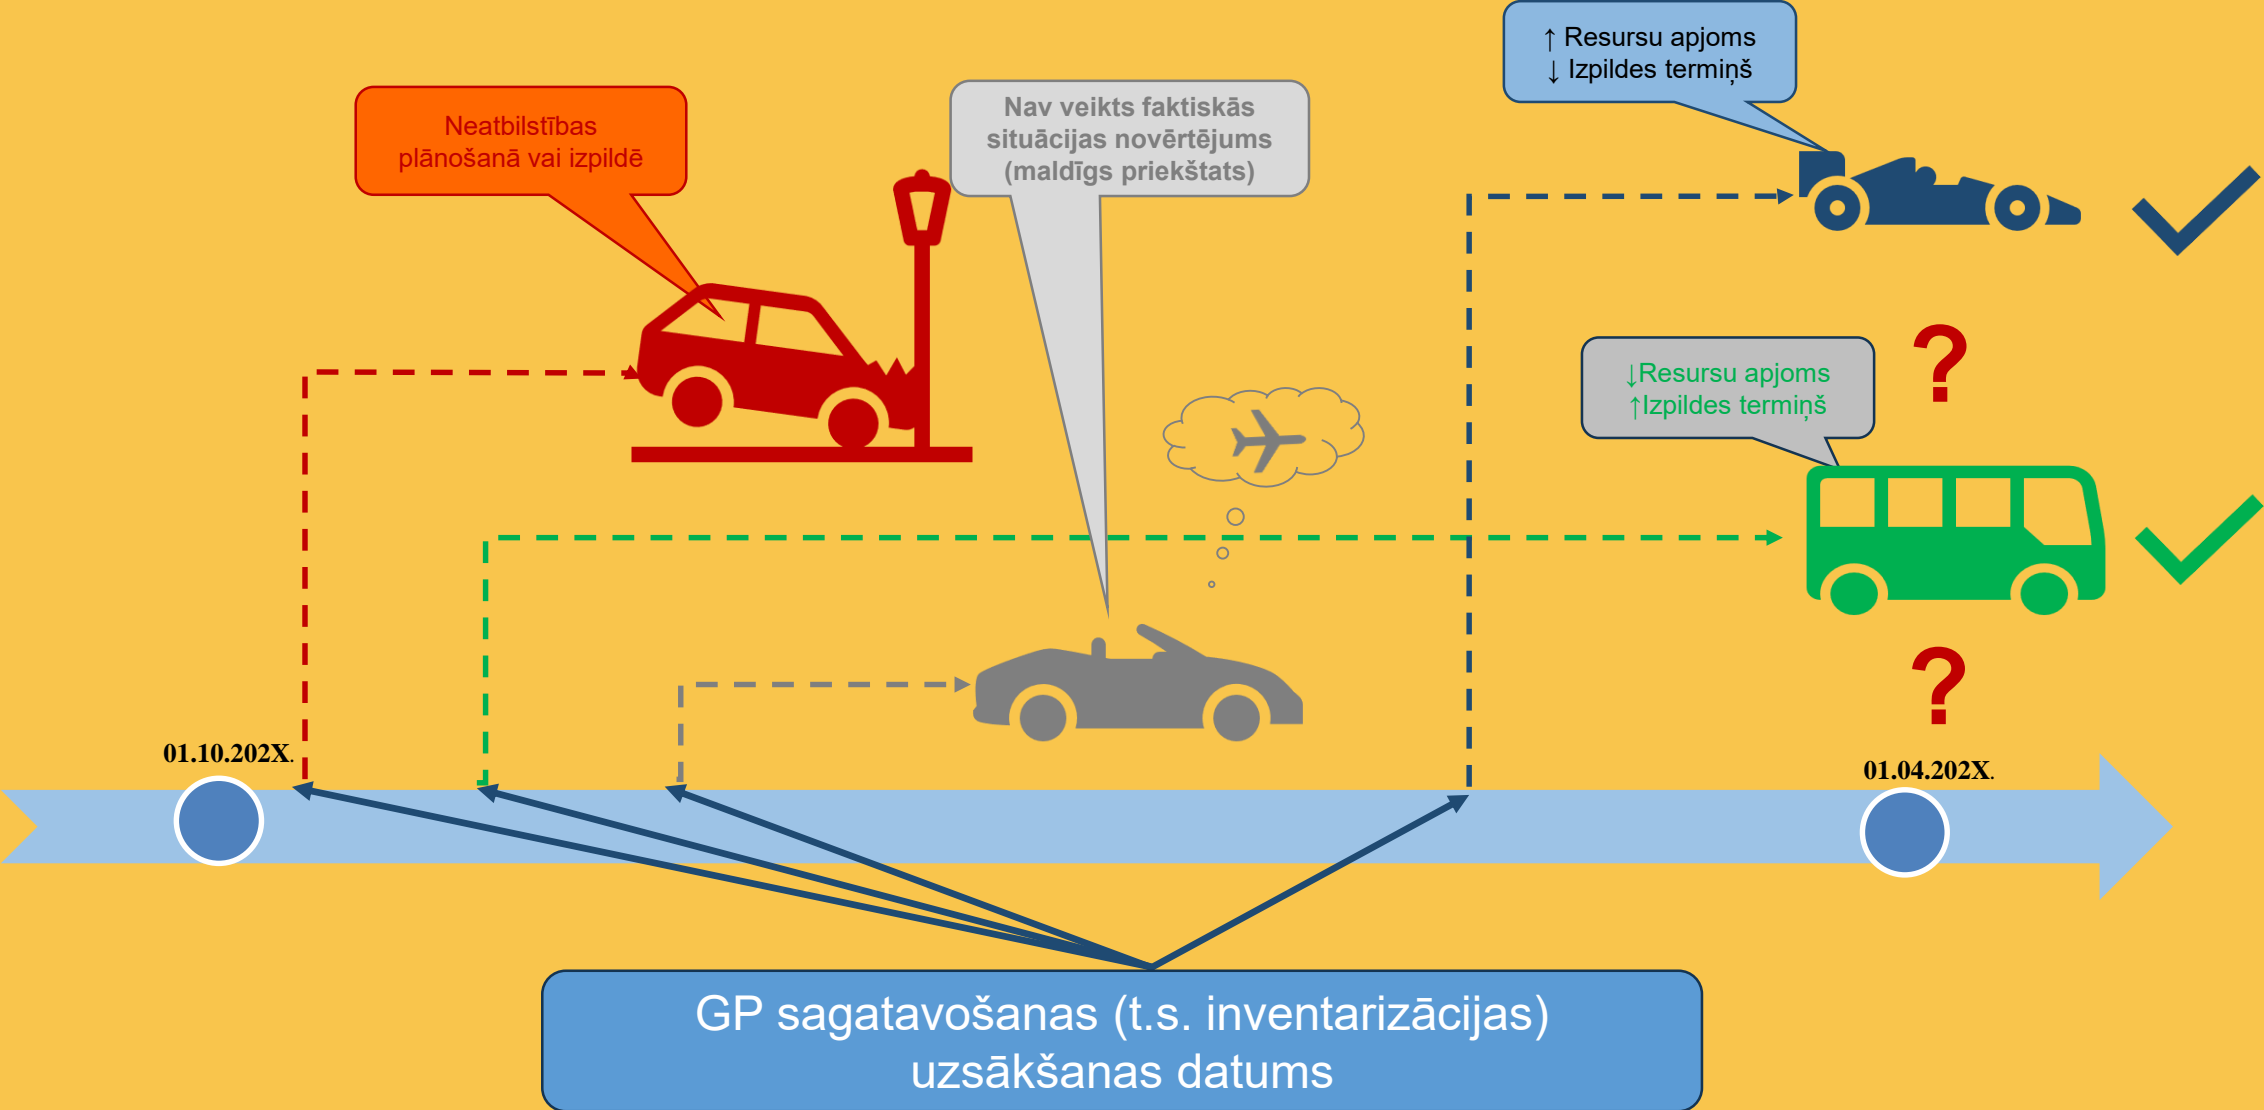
↑ Resursu apjoms
↓ Izpildes termiņš

Neatbilstības plānošanā vai izpildē

Nav veikts faktiskās situācijas novērtējums (maldīgs priekšstats)

↓Resursu apjoms
↑Izpildes termiņš

?

?

01.10.202X.

01.04.202X.

GP sagatavošanas (t.s. inventarizācijas) uzsākšanas datums